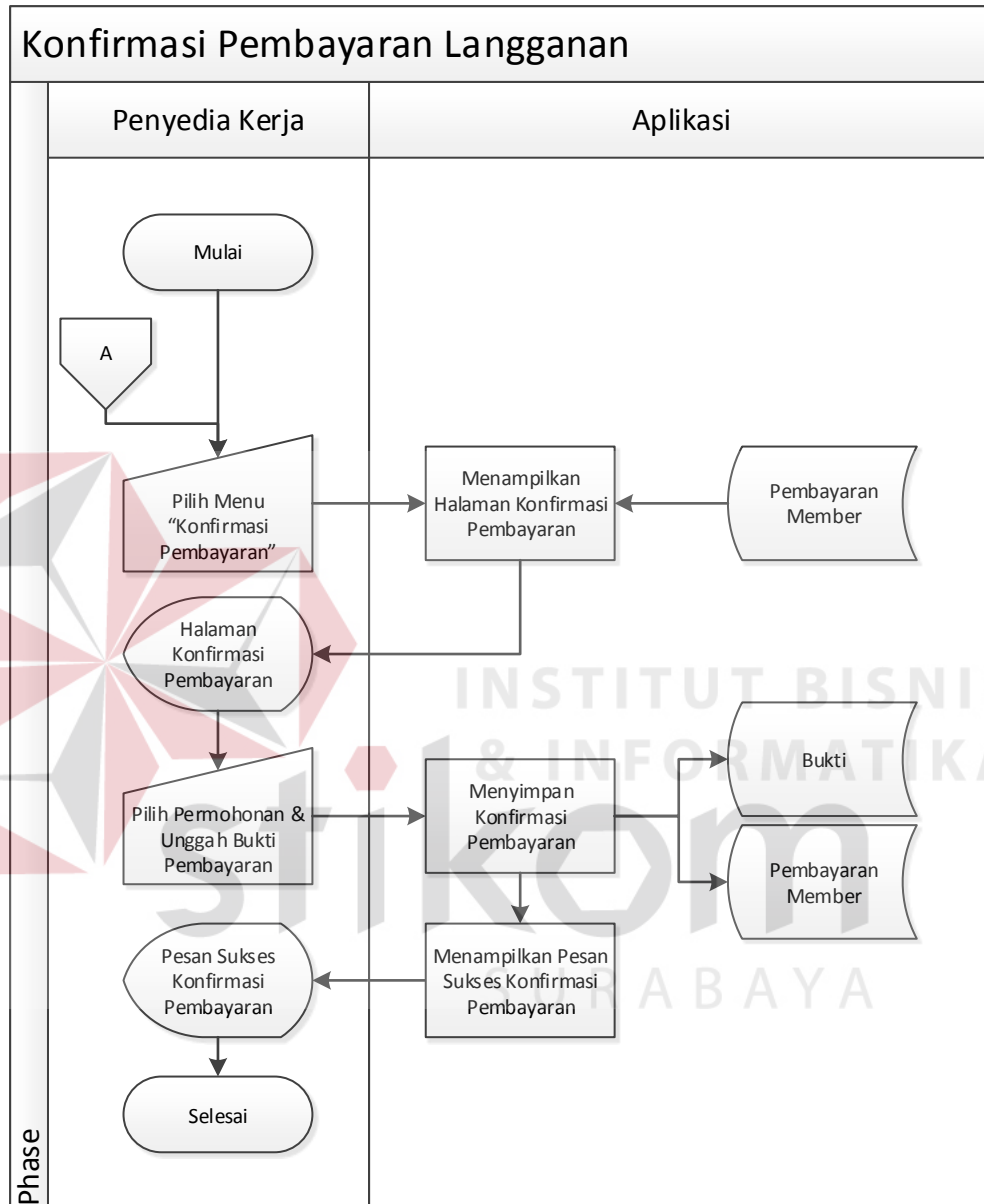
Konfirmasi Pembayaran Langganan

Penyedia Kerja

Aplikasi

Mulai

A

Pilih Menu "Konfirmasi Pembayaran"

Menampilkan Halaman Konfirmasi Pembayaran

Pembayaran Member

Halaman Konfirmasi Pembayaran

Pilih Permohonan & Unggah Bukti Pembayaran

Menyimpan Konfirmasi Pembayaran

Bukti

Pembayaran Member

Pesan Sukses Konfirmasi Pembayaran

Menampilkan Pesan Sukses Konfirmasi Pembayaran

Selesai

Phase

INSTITUT BISNIS & INFORMATIKA stikom SURABAYA